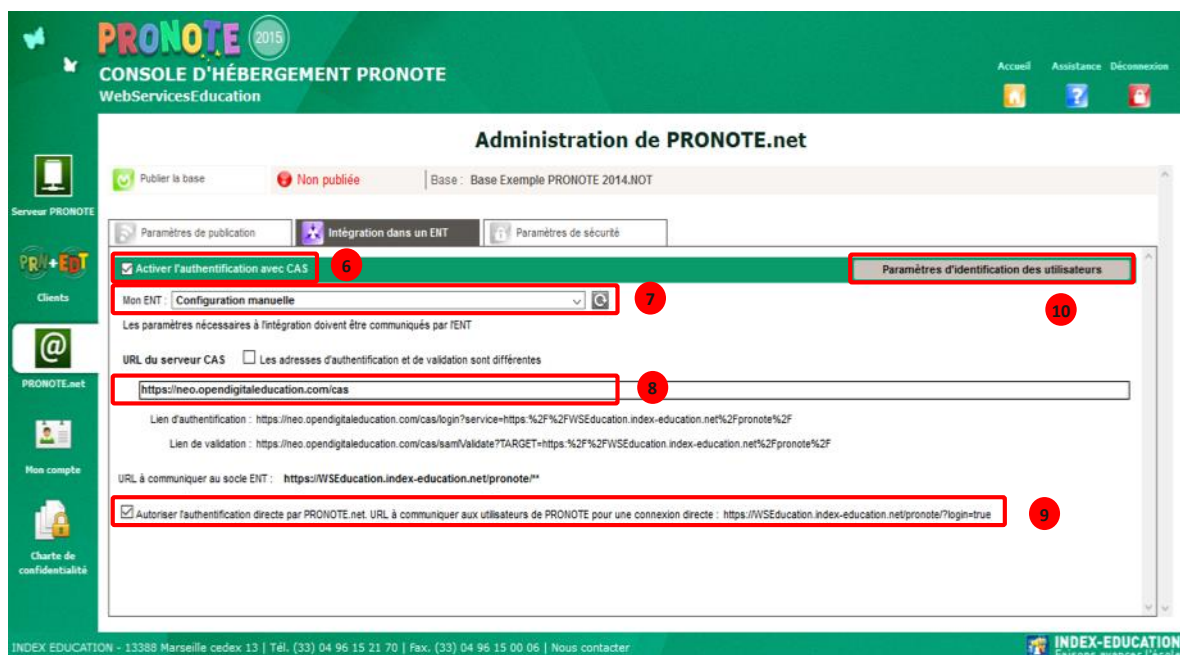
PRONOTE 2015
CONSOLE D'HÉBERGEMENT PRONOTE
WebServicesEducation

Accueil Assistance Déconnexion

Serveur PRONOTE
PRN+EDT
Clients
PRONOTE.net
Mon compte
Charte de confidentialité

Administration de PRONOTE.net

Publier la base
Non publiée
Base : Base Exemple PRONOTE 2014.NOT

Paramètres de publication
Intégration dans un ENT
Paramètres de sécurité

Activer l'authentification avec CAS
6
Paramètres d'identification des utilisateurs
Mon ENT : Configuration manuelle
7
10
Les paramètres nécessaires à l'intégration doivent être communiqués par l'ENT

URL du serveur CAS
Les adresses d'authentification et de validation sont différentes

https://neo.opendigitaleducation.com/cas
8

Lien d'authentification : https://neo.opendigitaleducation.com/cas/login?service=https:%2F%2FWSEducation.index-education.net%2Fpronote%2F
Lien de validation : https://neo.opendigitaleducation.com/cas/samlValidate?TARGET=https:%2F%2FWSEducation.index-education.net%2Fpronote%2F

URL à communiquer au socle ENT : https://WSEducation.index-education.net/pronote/**

Autoriser l'authentification directe par PRONOTE.net. URL à communiquer aux utilisateurs de PRONOTE pour une connexion directe : https://WSEducation.index-education.net/pronote/?login=true
9

INDEX EDUCATION - 13388 Marseille cedex 13 | Tél. (33) 04 96 15 21 70 | Fax. (33) 04 96 15 00 06 | Nous contacter
INDEX-EDUCATION